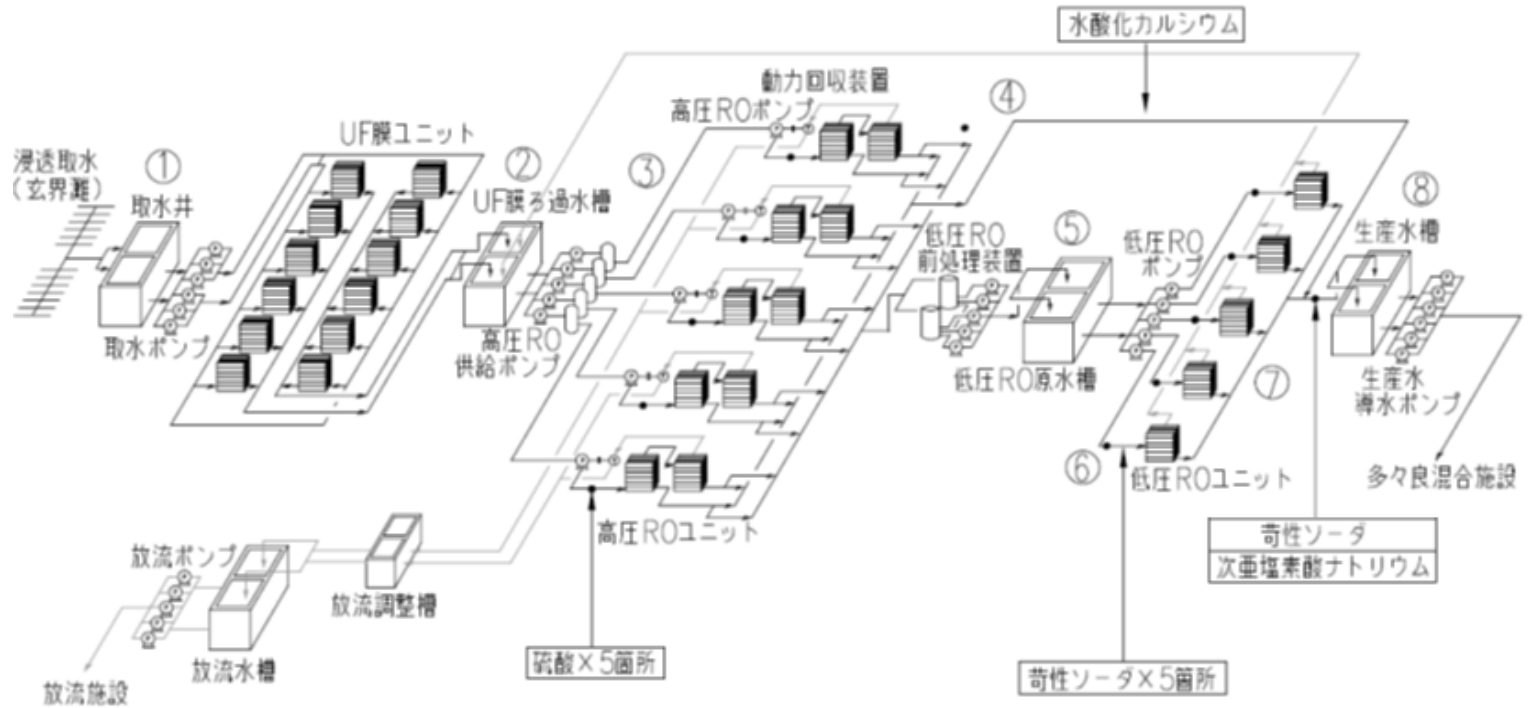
水酸化カルシウム

動力回収装置

高圧ROポンプ

④

UF膜ユニット

浸透取水
（玄界灘）

①

取水井

②

UF膜ろ過水槽

③

低圧RO
前処理装置

⑤

低圧RO
ポンプ

⑧

生産水槽

取水ポンプ

高圧RO
供給ポンプ

低圧RO原水槽

⑦

生産水
導水ポンプ

⑥

低圧ROユニット

多々良混合施設

高圧ROユニット

放流ポンプ

放流調整槽

苛性ソーダ

次亜塩素酸ナトリウム

放流施設

放流水槽

硫酸×5箇所

苛性ソーダ×5箇所